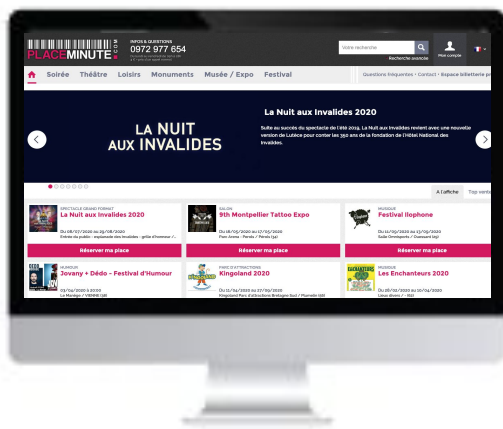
PLACEMINUTE.COM

INFOS & QUESTIONS
0972 977 654

Votre recherche
Recherche avancée
Mon compte

Soirée Théâtre Loisirs Monuments Musée / Expo Festival

Questions fréquentes • Contact • Espace billetterie pro

LA NUIT AUX INVALIDES

La Nuit aux Invalides 2020

Suite au succès du spectacle de l'été 2019, La Nuit aux Invalides revient avec une nouvelle version de Lutèce pour conter les 350 ans de la fondation de l'Hôtel National des Invalides.

A l'affiche Top ventes

SPECTACLE GRAND FORMAT
La Nuit aux Invalides 2020
Du 08/07/2020 au 29/08/2020
Entrée du public : esplanade des Invalides - grille d'honneur / ...
Réserver ma place

SALON
9th Montpellier Tattoo Expo
Du 18/05/2020 au 17/05/2020
Parc Anima - Pérols / Pérols (34)
Réserver ma place

MUSIQUE
Festival Ilophone
Du 12/09/2020 au 13/09/2020
Salle Omnisports / Quessoy (22)
Réserver ma place

HUMOUR
Jovany + Dédo - Festival d'Humour
Du 17/09/2020 à 20:00
Le Manège / VIENNE (38)

PARC D'ATTRACTIONS
Kingoland 2020
Du 11/04/2020 au 27/09/2020
Kingoland Parc d'attractions Bretagne Sud / Plumelin (56)

MUSIQUE
Les Enchanteurs 2020
Du 08/03/2020 au 10/04/2020
Lieux divers / (22)